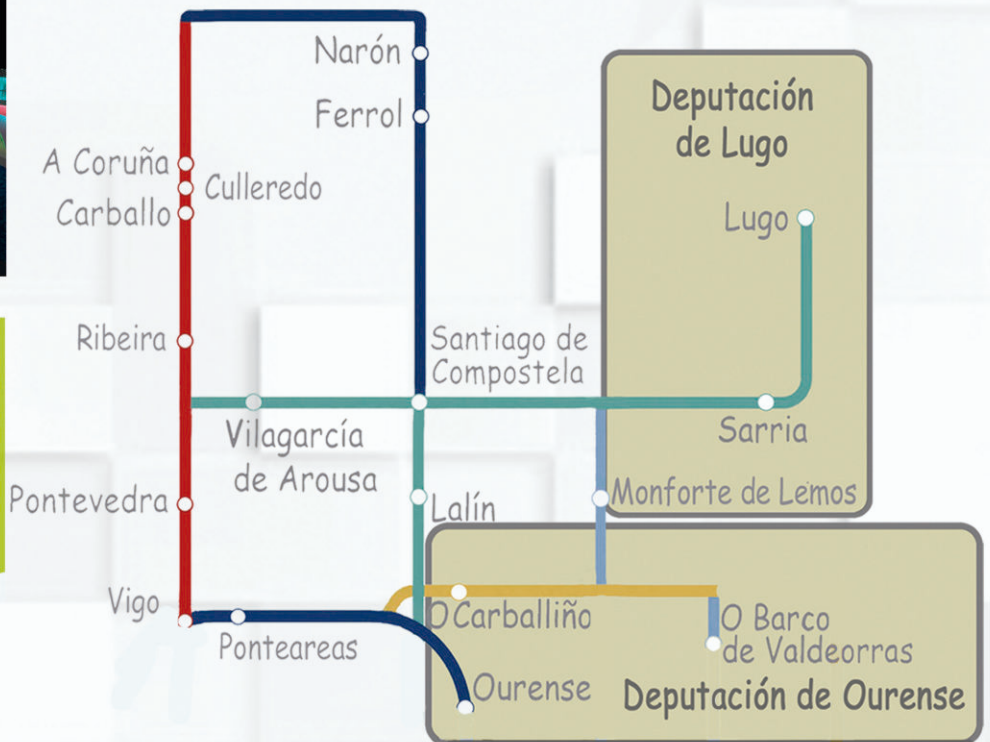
Narón
Ferrol
A Coruña
Culleredo
Carballo
Ribeira
Deputación de Lugo
Lugo
Santiago de Compostela
Vilagarcía de Arousa
Sarria
Pontevedra
Lalín
Monforte de Lemos
Vigo
O Carballiño
O Barco de Valdeorras
Ponteareas
Ourense
Deputación de Ourense